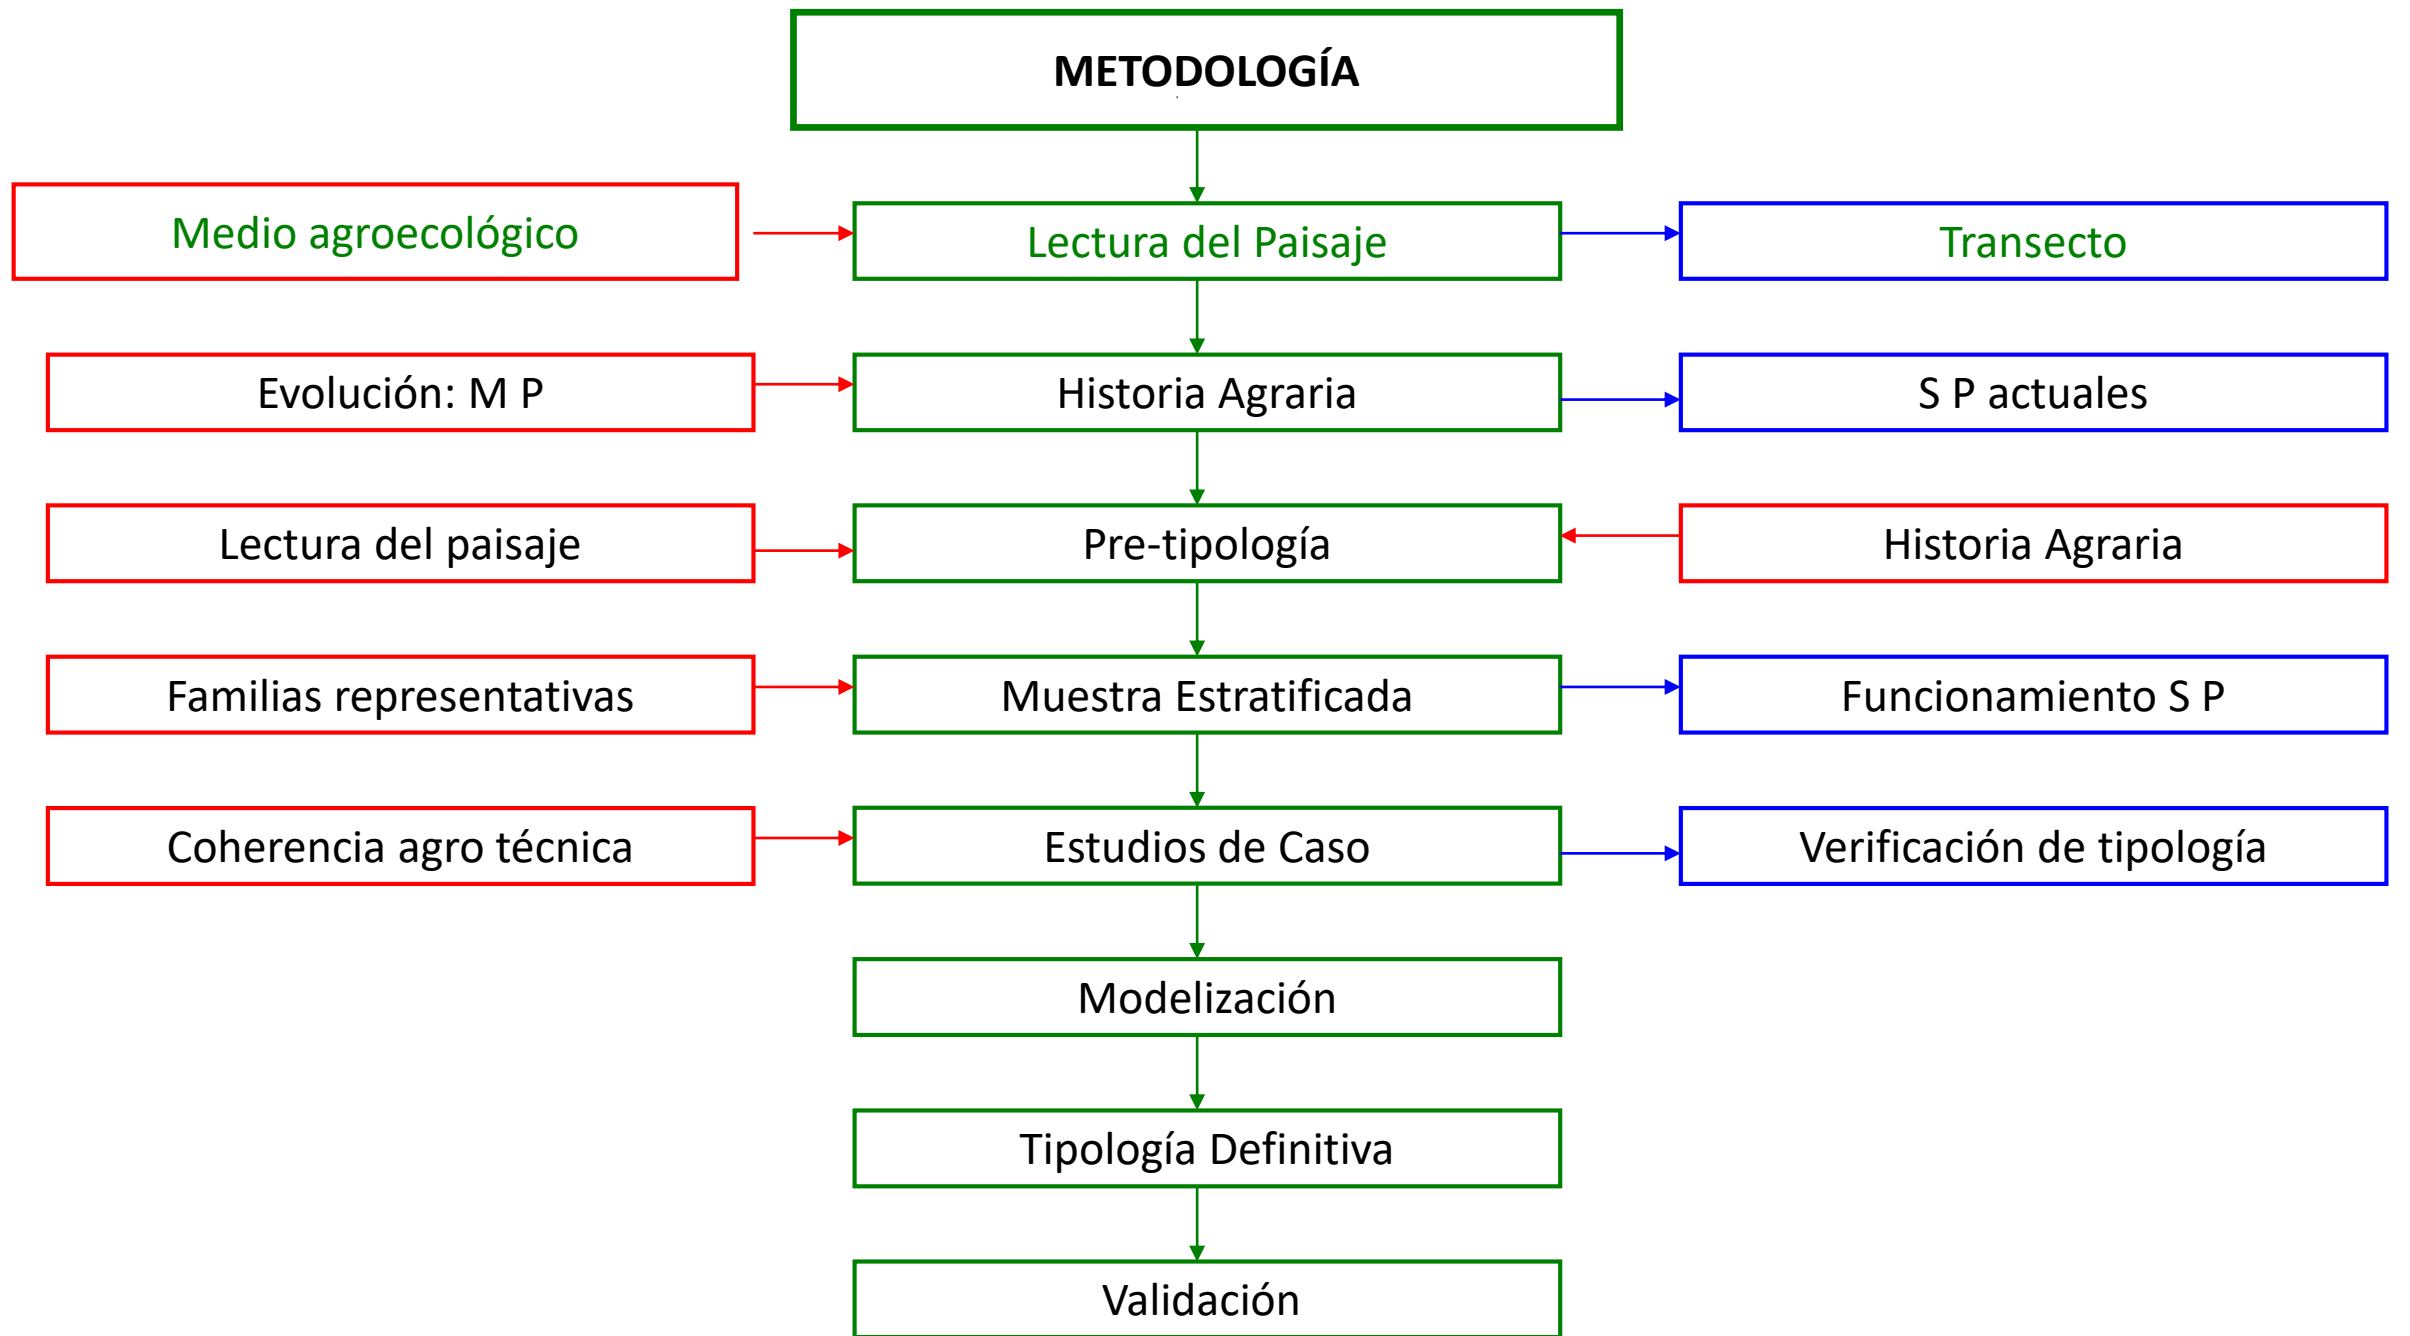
METODOLOGÍA

Medio agroecológico

Lectura del Paisaje

Transecto

Evolución: M P

Historia Agraria

S P actuales

Lectura del paisaje

Pre-tipología

Historia Agraria

Familias representativas

Muestra Estratificada

Funcionamiento S P

Coherencia agro técnica

Estudios de Caso

Verificación de tipología

Modelización

Tipología Definitiva

Validación